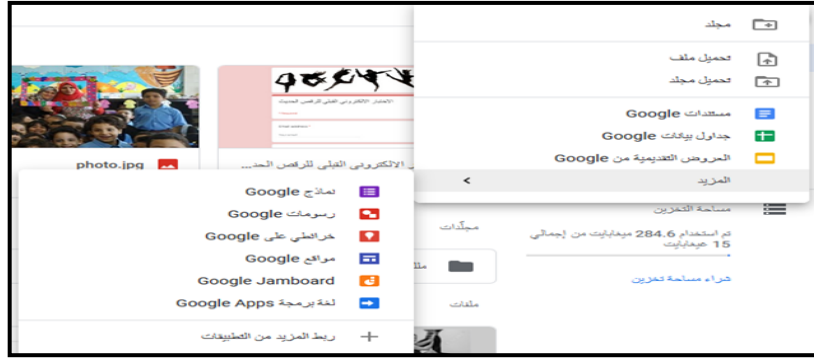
مجلد

تحميل ملف
تحميل مجلد

مستندات Google
جداول بيانات Google
العروض التقديمية من Google
المزيد >

photo.jpg
الإلكتروني القبلي للرقص الحد...

الاختبار الإلكتروني القبلي للرقص الحديث

نماذج Google
رسومات Google
خرائطي على Google
مواقع Google
Google Jamboard
لغة برمجة Google Apps

+ ربط المزيد من التطبيقات

مساحة التخزين
تم استخدام 284.6 ميغابايت من إجمالي 15 غيغابايت
شراء مساحة تخزين

مجلّدات
ملفات